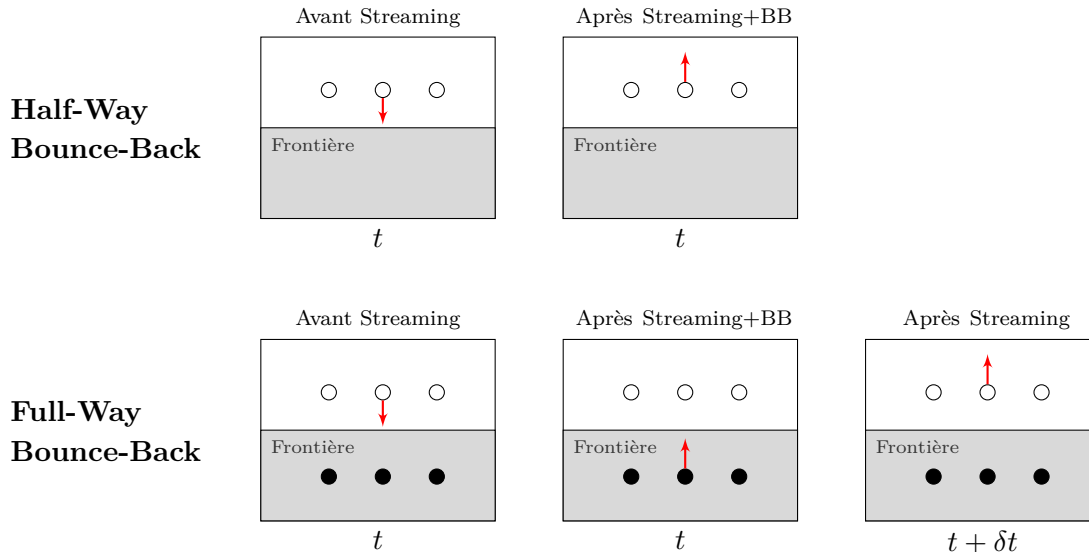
Half-Way Bounce-Back

Avant Streaming

Frontière

$t$

Après Streaming+BB

Frontière

$t$

Full-Way Bounce-Back

Avant Streaming

Frontière

$t$

Après Streaming+BB

Frontière

$t$

Après Streaming

Frontière

$t + \delta t$